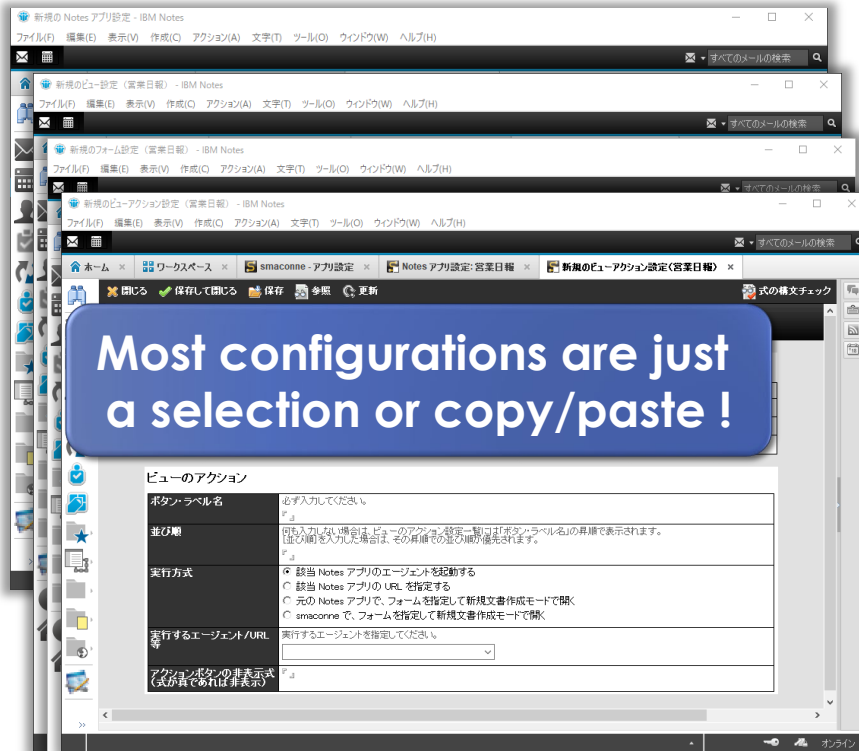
新規の Notes アプリ設定 - IBM Notes
ファイル(F) 編集(E) 表示(V) 作成(C) アクション(A) 文字(T) ツール(O) ウィンドウ(W) ヘルプ(H)
すべてのメールの検索

新規のビュー設定（営業日報） - IBM Notes
ファイル(F) 編集(E) 表示(V) 作成(C) アクション(A) 文字(T) ツール(O) ウィンドウ(W) ヘルプ(H)
すべてのメールの検索

新規のフォーム設定（営業日報） - IBM Notes
ファイル(F) 編集(E) 表示(V) 作成(C) アクション(A) 文字(T) ツール(O) ウィンドウ(W) ヘルプ(H)
すべてのメールの検索

新規のビューアクション設定（営業日報） - IBM Notes
ファイル(F) 編集(E) 表示(V) 作成(C) アクション(A) 文字(T) ツール(O) ウィンドウ(W) ヘルプ(H)
すべてのメールの検索

ホーム ワークスペース smaconne - アプリ設定 Notes アプリ設定: 営業日報 新規のビューアクション設定（営業日報）

閉じる 保存して閉じる 保存 参照 更新 式の構文チェック

Most configurations are just a selection or copy/paste !

ビューのアクション

| ボタン・ラベル名 | 必ず入力してください。 |
|---|---|
| 並び順 | 何も入力しない場合は、ビューのアクション設定一覧には「ボタン・ラベル名」の昇順で表示されます。[並び順]を入力した場合は、その昇順での並び順が優先されます。 |
| 実行方式 | 該当 Notes アプリのエージェントを起動する<br>該当 Notes アプリの URL を指定する<br>元の Notes アプリで、フォームを指定して新規文書作成モードで開く<br>smaconne で、フォームを指定して新規文書作成モードで開く |
| 実行するエージェント/URL等 | 実行するエージェントを指定してください。 |
| アクションボタンの非表示式（式が真であれば非表示） | |

オンライン